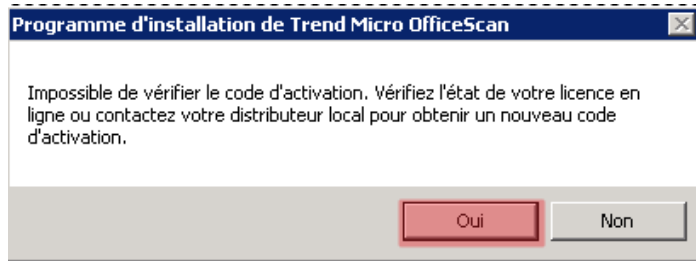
Programme d'installation de Trend Micro OfficeScan

Impossible de vérifier le code d'activation. Vérifiez l'état de votre licence en ligne ou contactez votre distributeur local pour obtenir un nouveau code d'activation.

Oui

Non